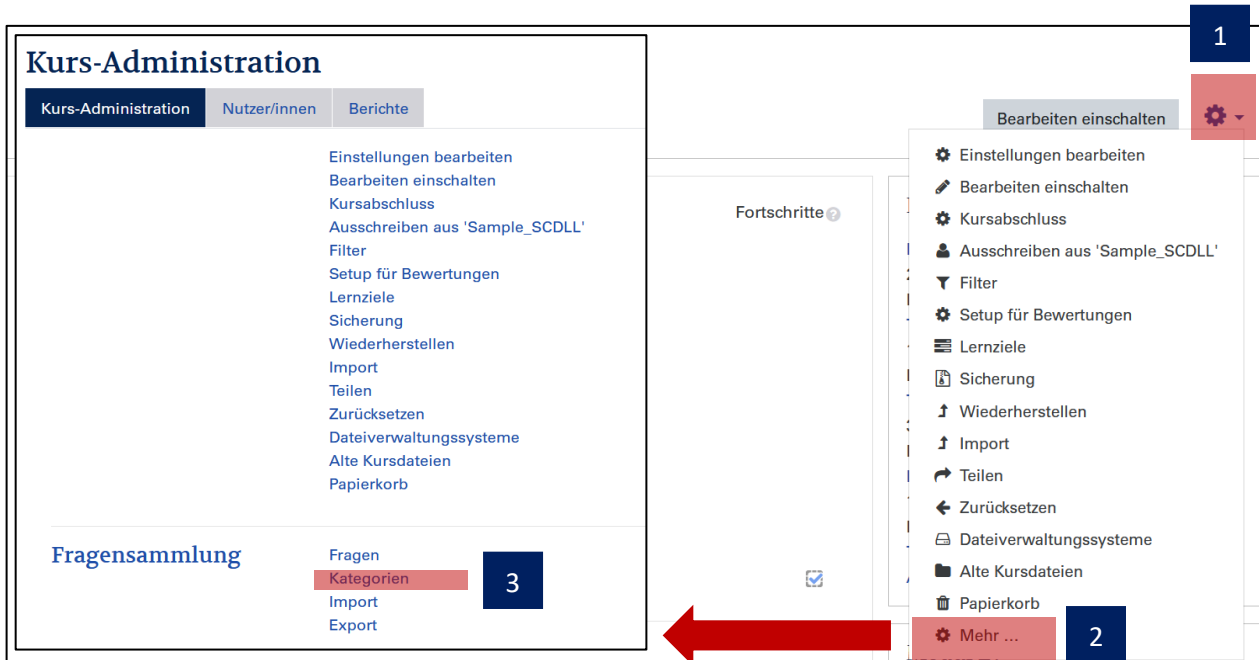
Kurs-Administration

Kurs-Administration | Nutzer/innen | Berichte

Einstellungen bearbeiten
Bearbeiten einschalten
Kursabschluss
Ausschreiben aus 'Sample_SCDLL'
Filter
Setup für Bewertungen
Lernziele
Sicherung
Wiederherstellen
Import
Teilen
Zurücksetzen
Dateiverwaltungssysteme
Alte Kursdateien
Papierkorb

Fragensammlung
Fragen
Kategorien
Import
Export

3

Fortschritte

1

Bearbeiten einschalten

Einstellungen bearbeiten
Bearbeiten einschalten
Kursabschluss
Ausschreiben aus 'Sample_SCDLL'
Filter
Setup für Bewertungen
Lernziele
Sicherung
Wiederherstellen
Import
Teilen
Zurücksetzen
Dateiverwaltungssysteme
Alte Kursdateien
Papierkorb
Mehr ...

2